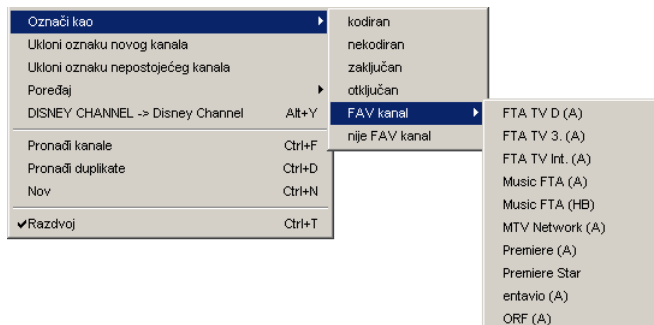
Označi kao
Ukloni oznaku novog kanala
Ukloni oznaku nepostojećeg kanala
Poređaj
DISNEY CHANNEL -> Disney Channel Alt+Y
Pronađi kanale Ctrl+F
Pronađi duplikate Ctrl+D
Nov Ctrl+N
✔Razdvoj Ctrl+T

kodiran
nekodiran
zaključan
otključan
FAV kanal
nije FAV kanal

FTA TV D (A)
FTA TV 3. (A)
FTA TV Int. (A)
Music FTA (A)
Music FTA (HB)
MTV Network (A)
Premiere (A)
Premiere Star
entavio (A)
ORF (A)